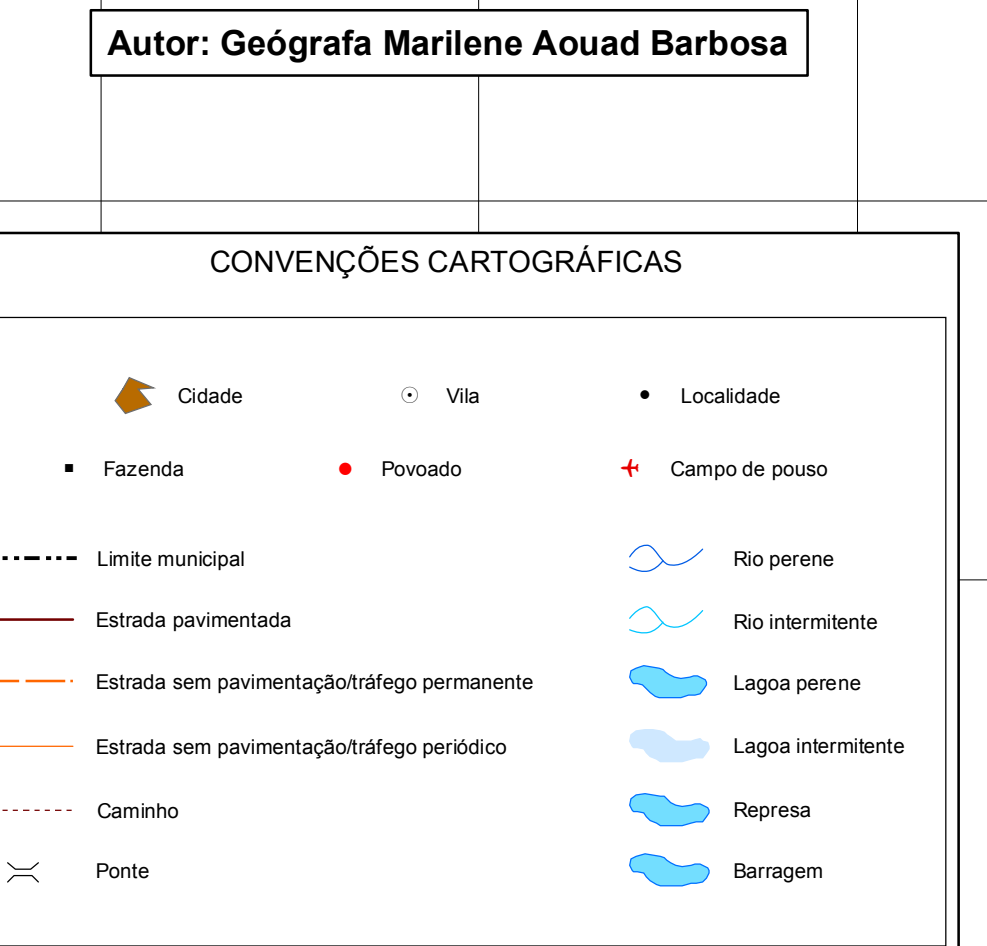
Autor: Geógrafa Marilene Aouad Barbosa

CONVENÇÕES CARTOGRÁFICAS

Cidade

Vila

Localidade

Fazenda

Povoado

Campo de pouso

Limite municipal

Estrada pavimentada

Estrada sem pavimentação/tráfego permanente

Estrada sem pavimentação/tráfego periódico

Caminho

Ponte

Rio perene

Rio intermitente

Lagoa perene

Lagoa intermitente

Represa

Barragem